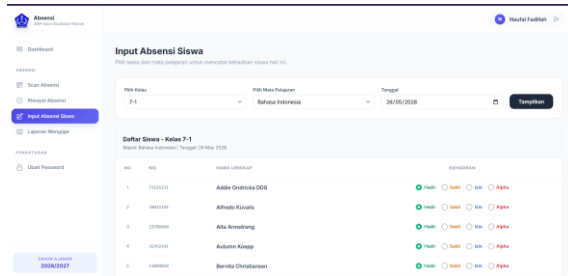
Absensi
SMP Islam Kesatrian Nurani

Dashboard

ABSENSI

Scan Absensi

Riwayat Absensi

Input Absensi Siswa

Laporan Mengajar

PENGATURAN

Ubah Password

TAHUN AJARAN
2026/2027

N Naufal Fadillah

Input Absensi Siswa

Pilih kelas dan mata pelajaran untuk mencatat kehadiran siswa hari ini.

Pilih Kelas
7-1

Pilih Mata Pelajaran
Bahasa Indonesia

Tanggal
26/05/2026

Tampilkan

Daftar Siswa - Kelas 7-1
Mapel: Bahasa Indonesia | Tanggal: 26 May 2026

| NO | NIS | NAMA LENGKAP | KEHADIRAN |
|---|---|---|---|
| 1 | 77026251 | Addie Ondricka DDS | Hadir Sakit Izin Alpha |
| 2 | 38853346 | Alfredo Kuvalis | Hadir Sakit Izin Alpha |
| 3 | 23785890 | Alta Armstrong | Hadir Sakit Izin Alpha |
| 4 | 16952141 | Autumn Koepp | Hadir Sakit Izin Alpha |
| 5 | 22489950 | Bernita Christiansen | Hadir Sakit Izin Alpha |